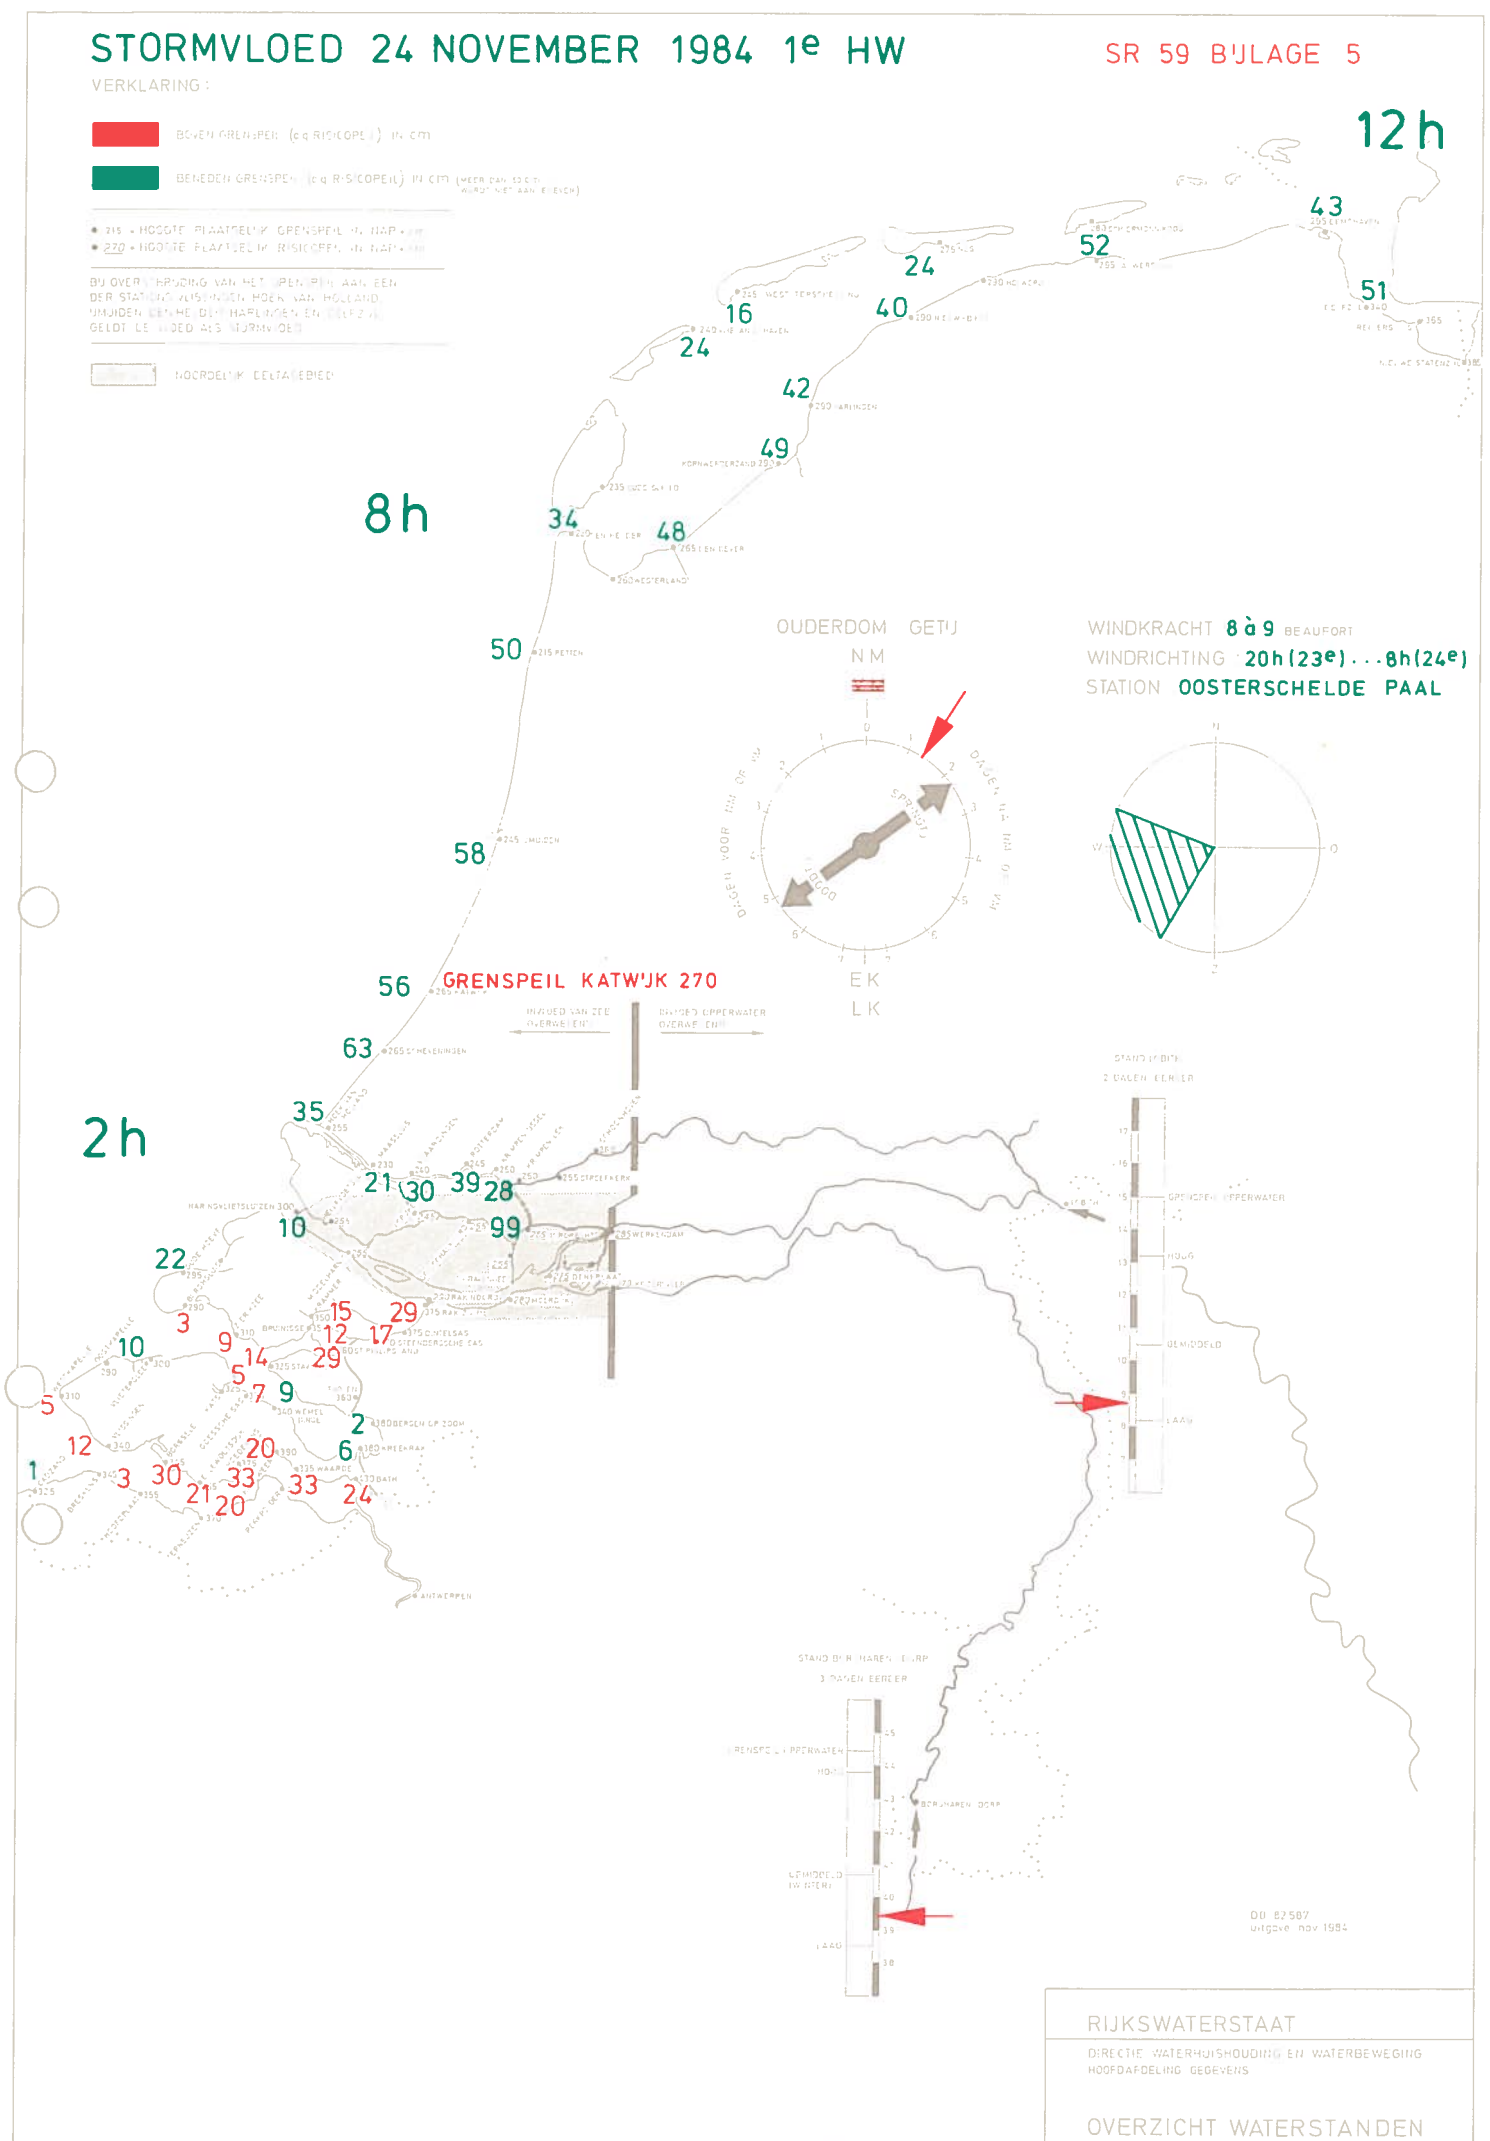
STORMVLOED 24 NOVEMBER 1984 1e HW

SR 59 BIJLAGE 5

VERKLARING :

BOVEN GRENSPEIL (c.q. RISICOPEIL) in cm

BENEDEN GRENSPEIL (c.q. RISICOPEIL) in cm (MEER DAN 50 cm WORDT NIET AANGEGEVEN)

• 215 • HOOGTE PLAATSELIJK GRENSPEIL in NAP + cm
• 270 • HOOGTE PLAATSELIJK RISICOPEIL in NAP + cm

BIJ OVERSCHRIJDING VAN HET GRENSPEIL AAN EEN DER STATIONS VLISSINGEN, HOEK VAN HOLLAND, IJMUIDEN, DEN HELDER, HARLINGEN EN DELFZIJL GELDT DE VLOED ALS STORMVLOED

NOORDELIJK DELTAGEBIED

12h

8h

2h

43
52
24
51
16
40
24
42
49
34
48
50
58
56
63
35

OUDERDOM GETIJ
NM
EK
LK

WINDKRACHT 8 à 9 BEAUFORT
WINDRICHTING 20h (23e) ... 8h (24e)
STATION OOSTERSCHELDE PAAL

GRENSPEIL KATWIJK 270

INVLOED VAN ZEE OVERWEGEND
INVLOED OPPERWATER OVERWEGEND

21 30 39 28
10 99
22
3 15 29
10 9 12 17
5 14 29
5 7 9
12 2
1 20 6
3 30 33 33
21 20 24

STAND LOBITH
2 DAGEN EERDER

GRENSPEIL OPPERWATER
HOOG
GEMIDDELD
LAAG

STAND BORGHAREN DORP
3 DAGEN EERDER

GRENSPEIL OPPERWATER
HOOG
GEMIDDELD
LAAG

DD 82507
uitgave nov 1984

RIJKSWATERSTAAT

DIRECTIE WATERHUISHOUDING EN WATERBEWEGING
HOOFDAFDELING GEGEVENS

OVERZICHT WATERSTANDEN